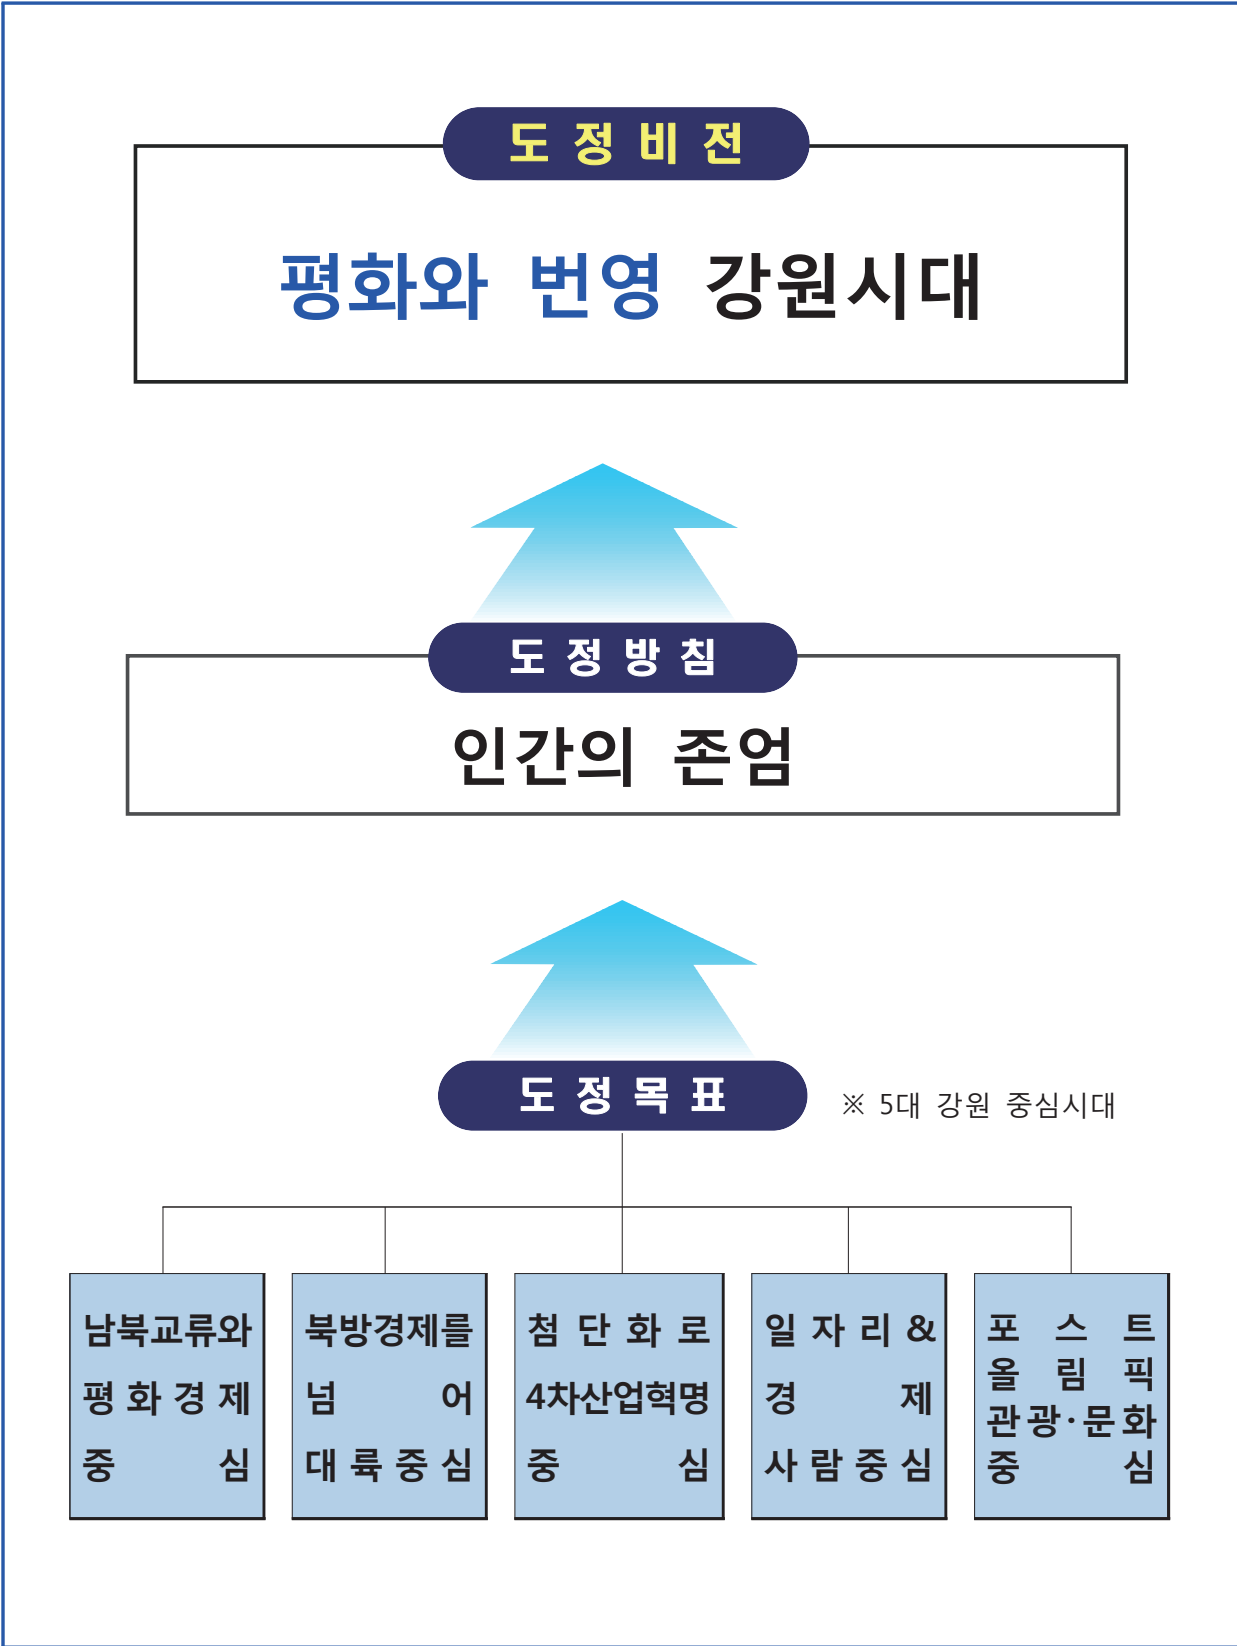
도 정 비 전

평화와 번영 강원시대

도 정 방 침

인간의 존엄

도 정 목 표

※ 5대 강원 중심시대

남북교류와 평화경제 중심

북방경제를 넘어 대륙중심

첨단화로 4차산업혁명 중심

일자리& 경제 사람중심

포스트 올림픽 관광·문화 중심